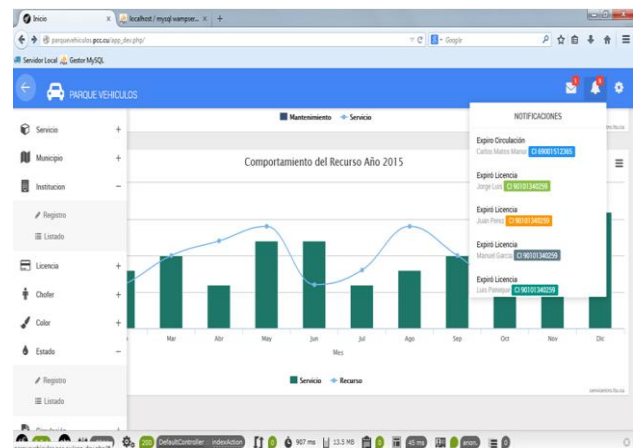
Inicio
localhost / mysql.wampser...
parquevehiculos.pcc.cu/app_dev.php/
Google
Servidor Local Gestor MySQL
PARQUE VEHICULOS
1
6
Servicio
+
Municipio
+
Institucion
−
Registro
Listado
Licencia
+
Chofer
+
Color
+
Estado
−
Registro
Listado
Mantenimiento
Servicio
Comportamiento del Recurso Año 2015
NOTIFICACIONES
Expiró Circulación
Carlos Mateo Matos CI 69001512365
Expiró Licencia
Jorge Luis CI 90101340256
Expiró Licencia
Juan Perez CI 90101340259
Expiró Licencia
Manuel Garcia CI 90101340259
Expiró Licencia
Luis Palmeiro CI 90101340259
Mar
Abr
May
Jun
Jul
Ago
Sep
Oct
Nov
Dic
Mes
Servicio
Recurso
200
DefaultController :: indexAction
907 ms
13.5 MB
45 ms
anon.
0